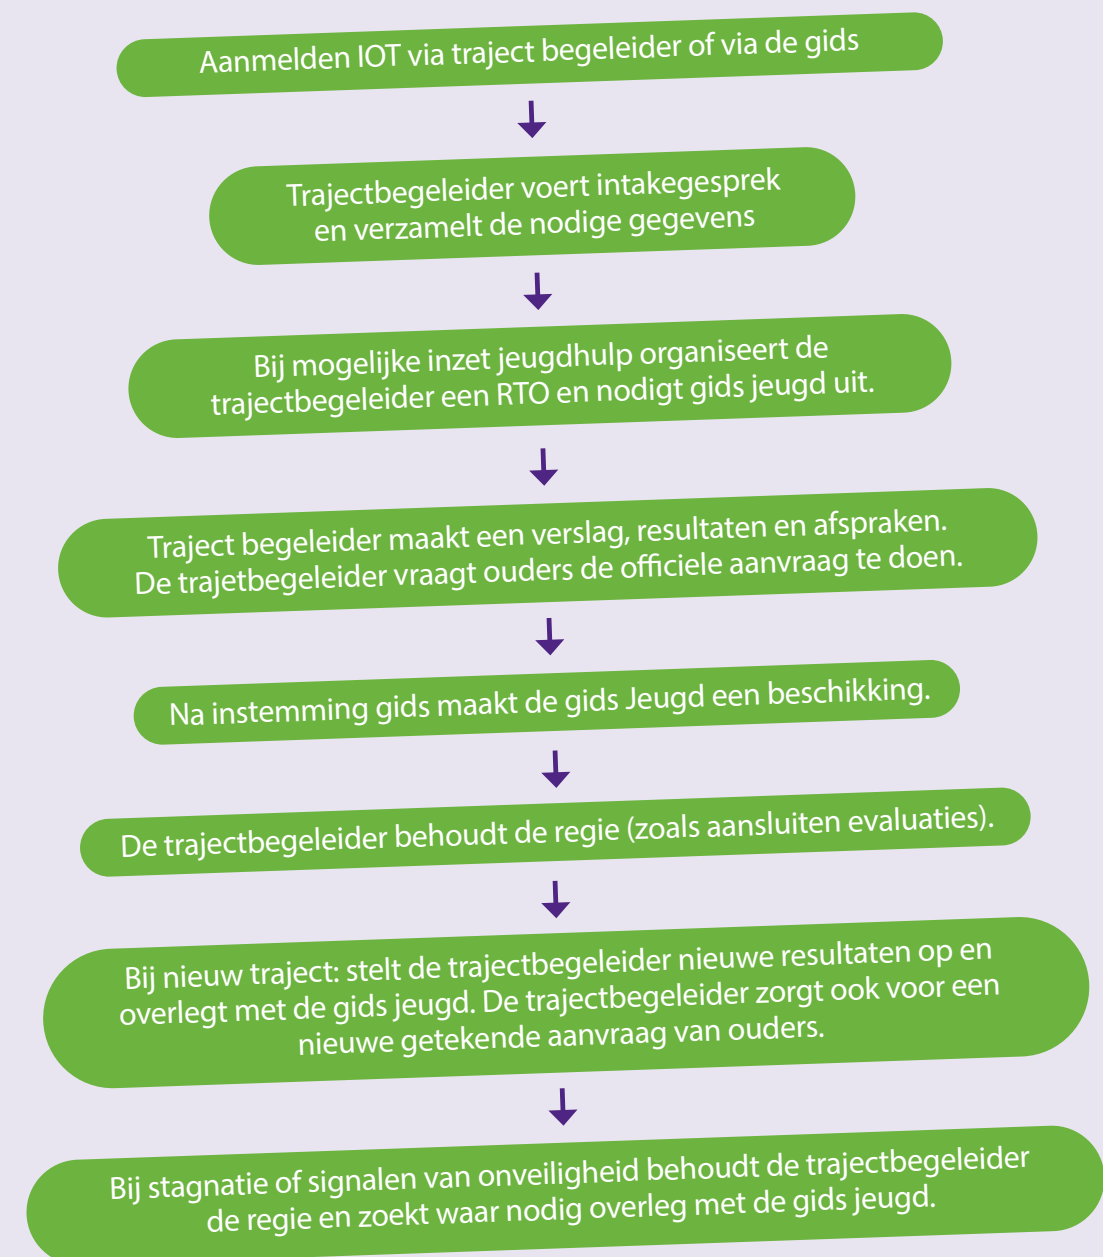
Aanmelden IOT via traject begeleider of via de gids

Trajectbegeleider voert intakegesprek en verzamelt de nodige gegevens

Bij mogelijke inzet jeugdhulp organiseert de trajectbegeleider een RTO en nodigt gids jeugd uit.

Traject begeleider maakt een verslag, resultaten en afspraken. De trajetbegeleider vraagt ouders de officiele aanvraag te doen.

Na instemming gids maakt de gids Jeugd een beschikking.

De trajectbegeleider behoudt de regie (zoals aansluiten evaluaties).

Bij nieuw traject: stelt de trajectbegeleider nieuwe resultaten op en overlegt met de gids jeugd. De trajectbegeleider zorgt ook voor een nieuwe getekende aanvraag van ouders.

Bij stagnatie of signalen van onveiligheid behoudt de trajectbegeleider de regie en zoekt waar nodig overleg met de gids jeugd.